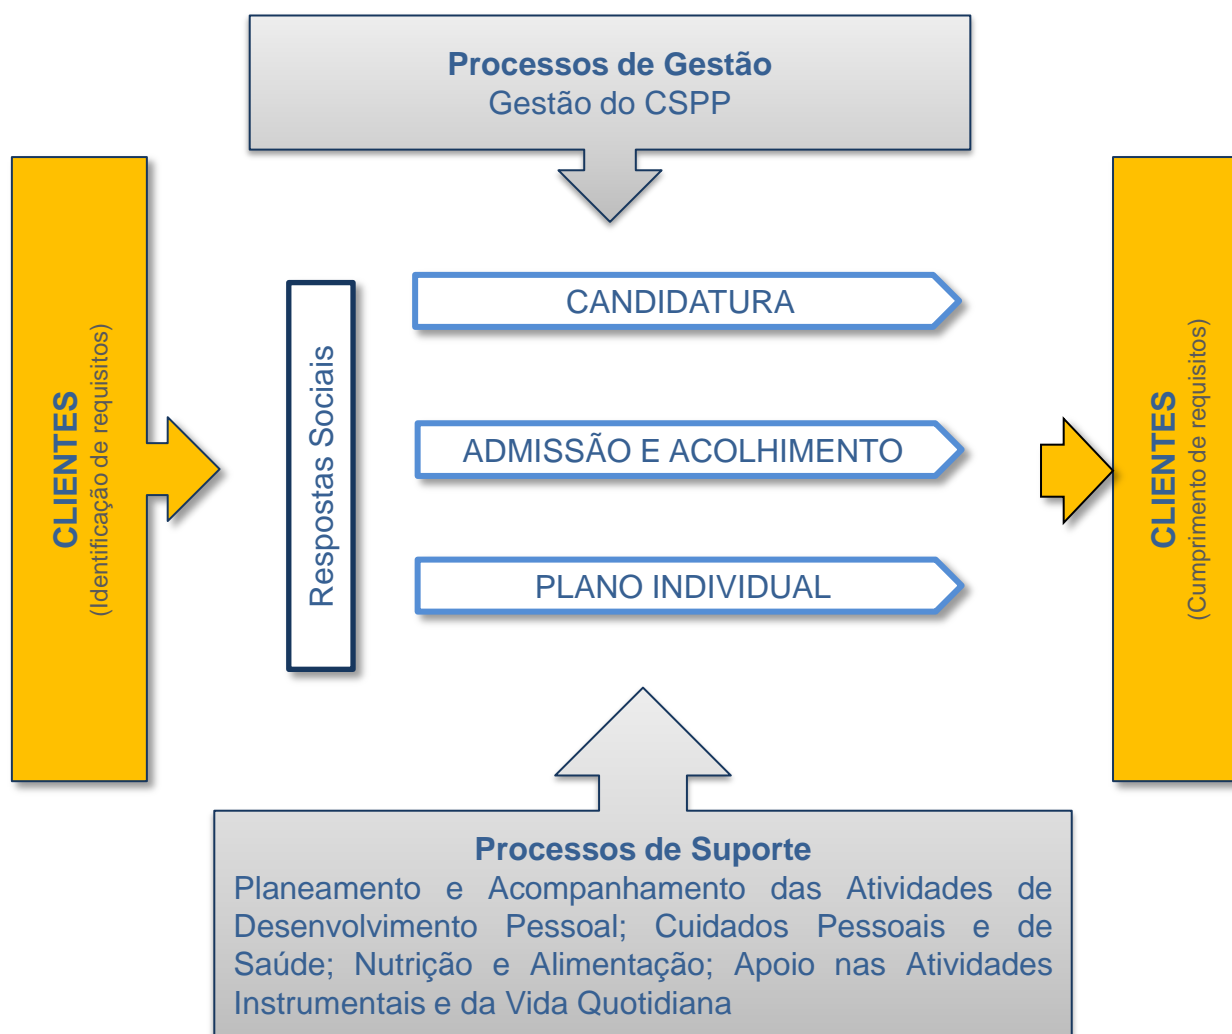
Processos de Gestão
Gestão do CSPP

CLIENTES
(Identificação de requisitos)

Respostas Sociais

CANDIDATURA

ADMISSÃO E ACOLHIMENTO

PLANO INDIVIDUAL

CLIENTES
(Cumprimento de requisitos)

Processos de Suporte
Planeamento e Acompanhamento das Atividades de Desenvolvimento Pessoal; Cuidados Pessoais e de Saúde; Nutrição e Alimentação; Apoio nas Atividades Instrumentais e da Vida Quotidiana